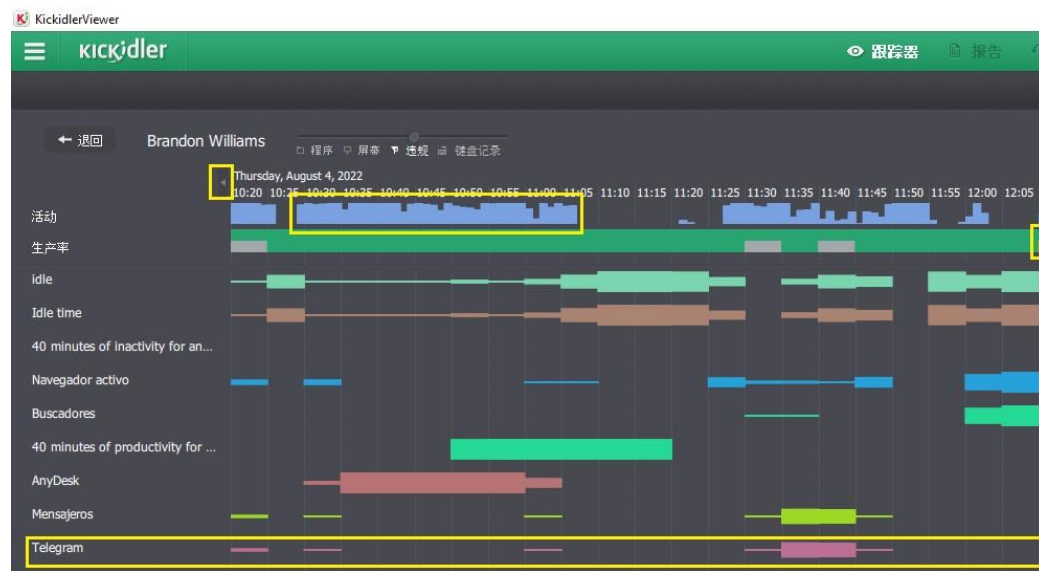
KickidlerViewer

kickidler

跟踪器 报告

← 退回 Brandon Williams

程序 屏幕 透视 键盘记录

Thursday, August 4, 2022

10:20 10:25 10:30 10:35 10:40 10:45 10:50 10:55 11:00 11:05 11:10 11:15 11:20 11:25 11:30 11:35 11:40 11:45 11:50 11:55 12:00 12:05

活动

生产率

Idle

Idle time

40 minutes of inactivity for an...

Navegador activo

Buscadores

40 minutes of productivity for ...

AnyDesk

Mensajeros

Telegram